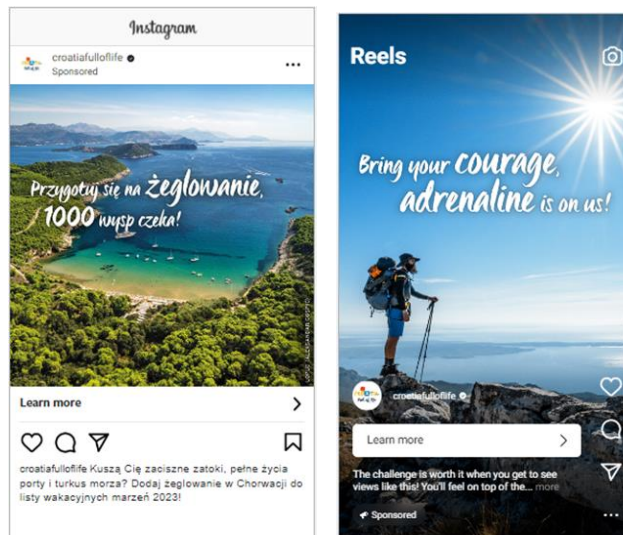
Instagram

croatiafulloflife
Sponsored

Przygotuj się na żeglowanie, 1000 wysp czeka!

Learn more

croatiafulloflife Kuszą Cię zaciszne zatoki, pełne życia porty i turkus morza? Dodaj żeglowanie w Chorwacji do listy wakacyjnych marzeń 2023!

Reels

Bring your courage, adrenaline is on us!

croatiafulloflife

Learn more

The challenge is worth it when you get to see views like this! You'll feel on top of the... more

Sponsored